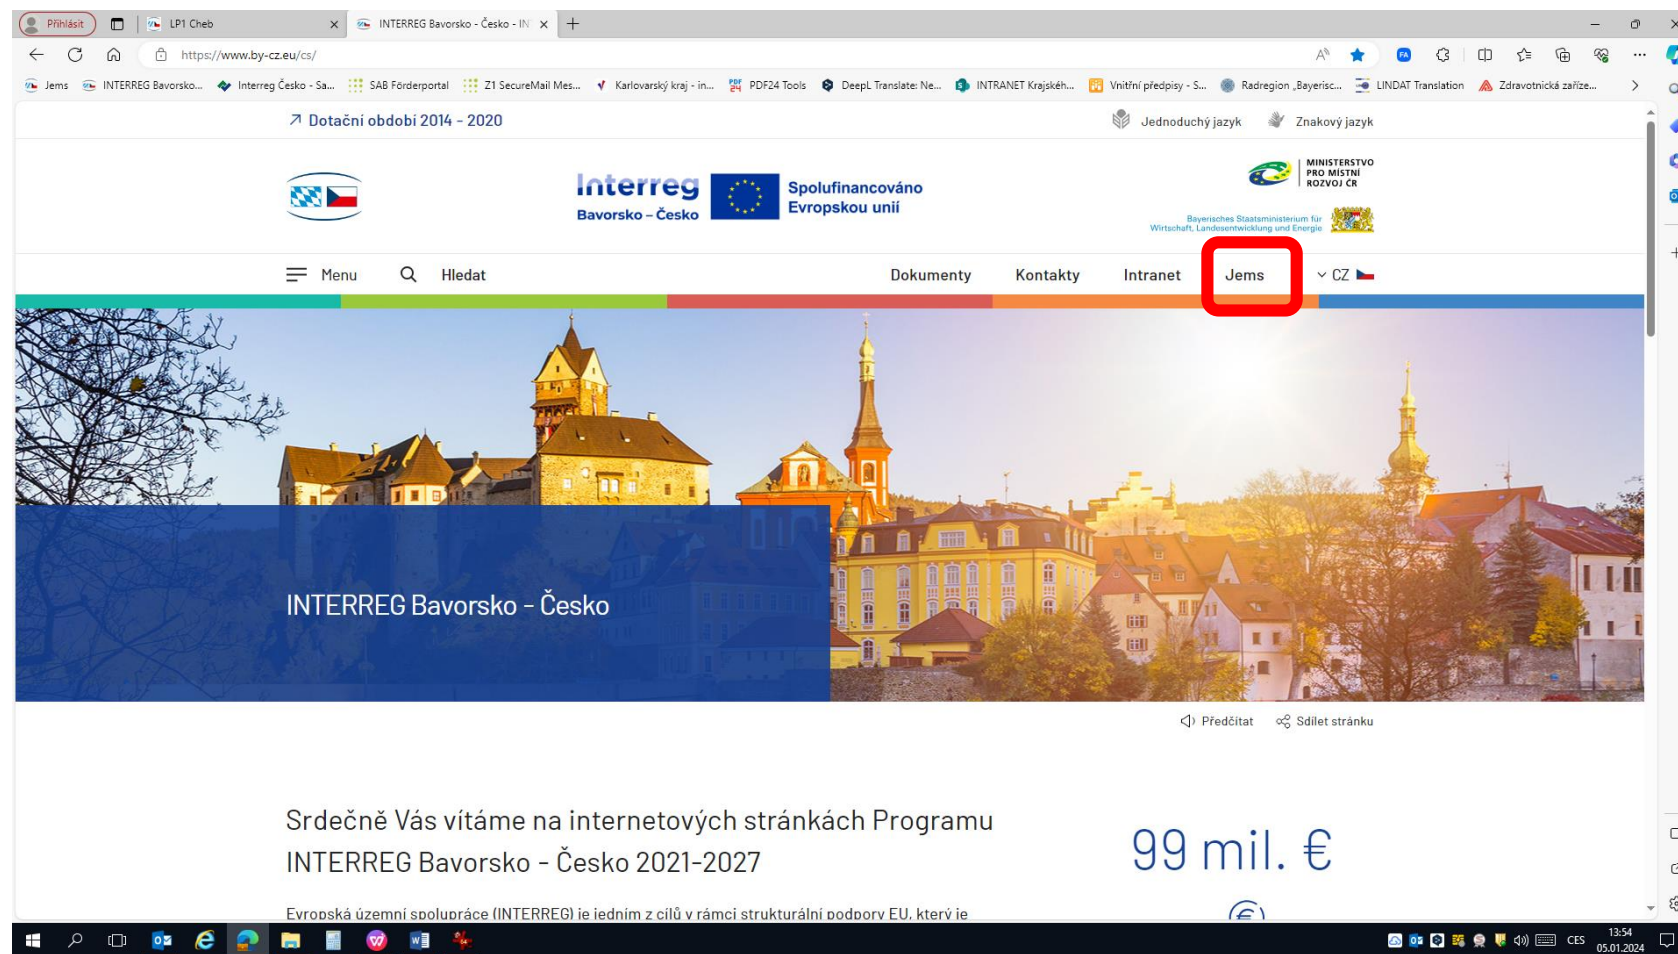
Přihlásit | LP1 Cheb | INTERREG Bavorsko - Česko - IN ×

https://www.by-cz.eu/cs/

Jems | INTERREG Bavorsko... | Interreg Česko - Sa... | SAB Förderportal | Z1 SecureMail Mes... | Karlovarský kraj - in... | PDF24 Tools | DeepL Translate: Ne... | INTRANET Krajskéh... | Vnitřní předpisy - S... | Radregion „Bayerisc... | LINDAT Translation | Zdravotnická zaříze...

↗ Dotační období 2014 - 2020

Jednoduchý jazyk | Znakový jazyk

Interreg Bavorsko – Česko

Spolufinancováno Evropskou unií

MINISTERSTVO PRO MÍSTNÍ ROZVOJ ČR

Bayerisches Staatsministerium für Wirtschaft, Landesentwicklung und Energie

Menu | Hledat | Dokumenty | Kontakty | Intranet | Jems | CZ

INTERREG Bavorsko - Česko

Předčítat | Sdílet stránku

Srdečně Vás vítáme na internetových stránkách Programu INTERREG Bavorsko - Česko 2021-2027

99 mil. €

Evropská územní spolupráce (INTERREG) je jedním z cílů v rámci strukturální podpory EU, který je

CES 13:54 05.01.2024